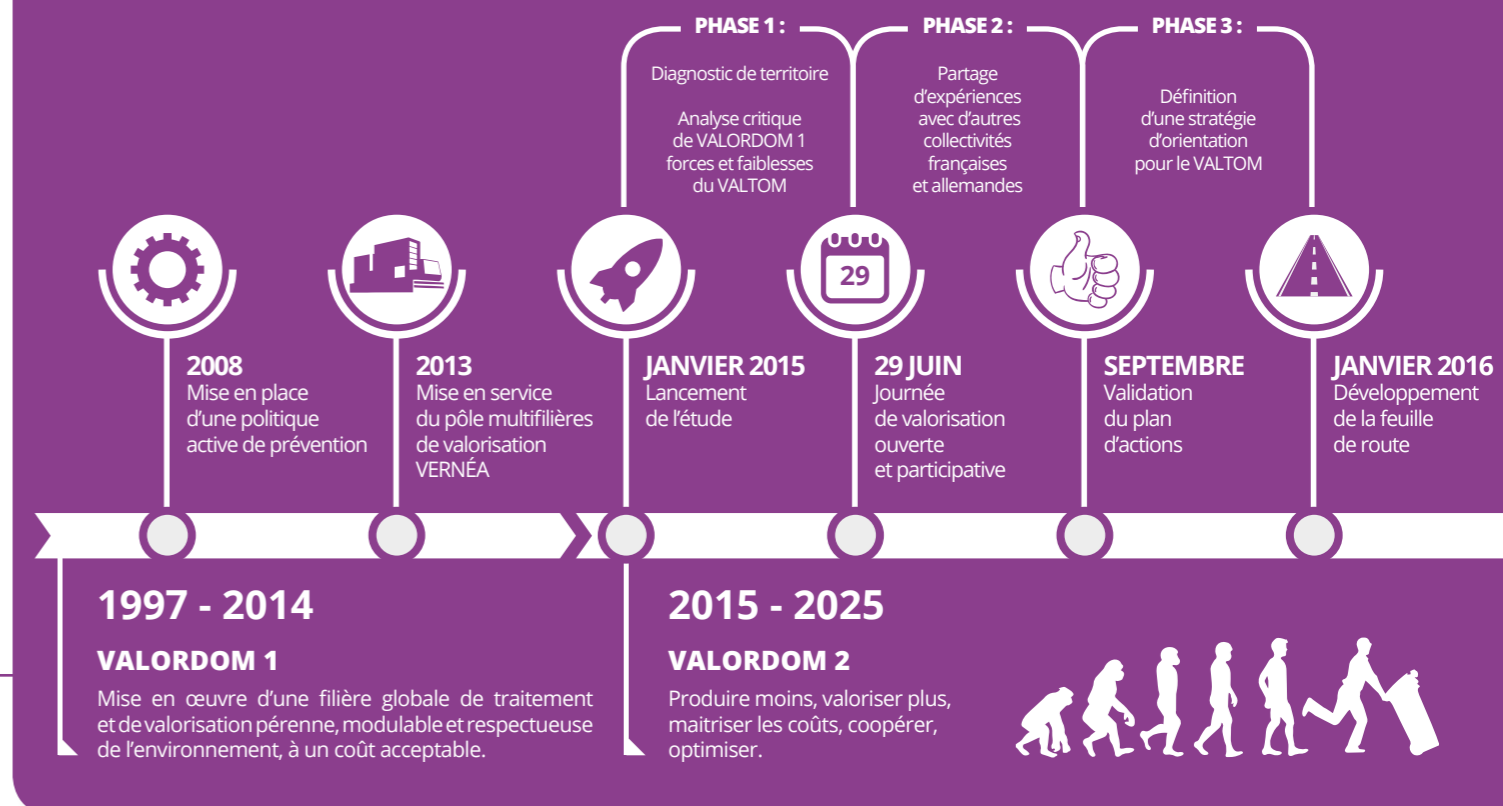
PHASE 1 :

Diagnostic de territoire

Analyse critique de VALORDOM 1 forces et faiblesses du VALTOM

PHASE 2 :

Partage d'expériences avec d'autres collectivités françaises et allemandes

PHASE 3 :

Définition d'une stratégie d'orientation pour le VALTOM

29

2008
Mise en place d'une politique active de prévention

2013
Mise en service du pôle multifilières de valorisation VERNÉA

JANVIER 2015
Lancement de l'étude

29 JUIN
Journée de valorisation ouverte et participative

SEPTEMBRE
Validation du plan d'actions

JANVIER 2016
Développement de la feuille de route

1997 - 2014

VALORDOM 1

Mise en œuvre d'une filière globale de traitement et de valorisation pérenne, modulable et respectueuse de l'environnement, à un coût acceptable.

2015 - 2025

VALORDOM 2

Produire moins, valoriser plus, maitriser les coûts, coopérer, optimiser.